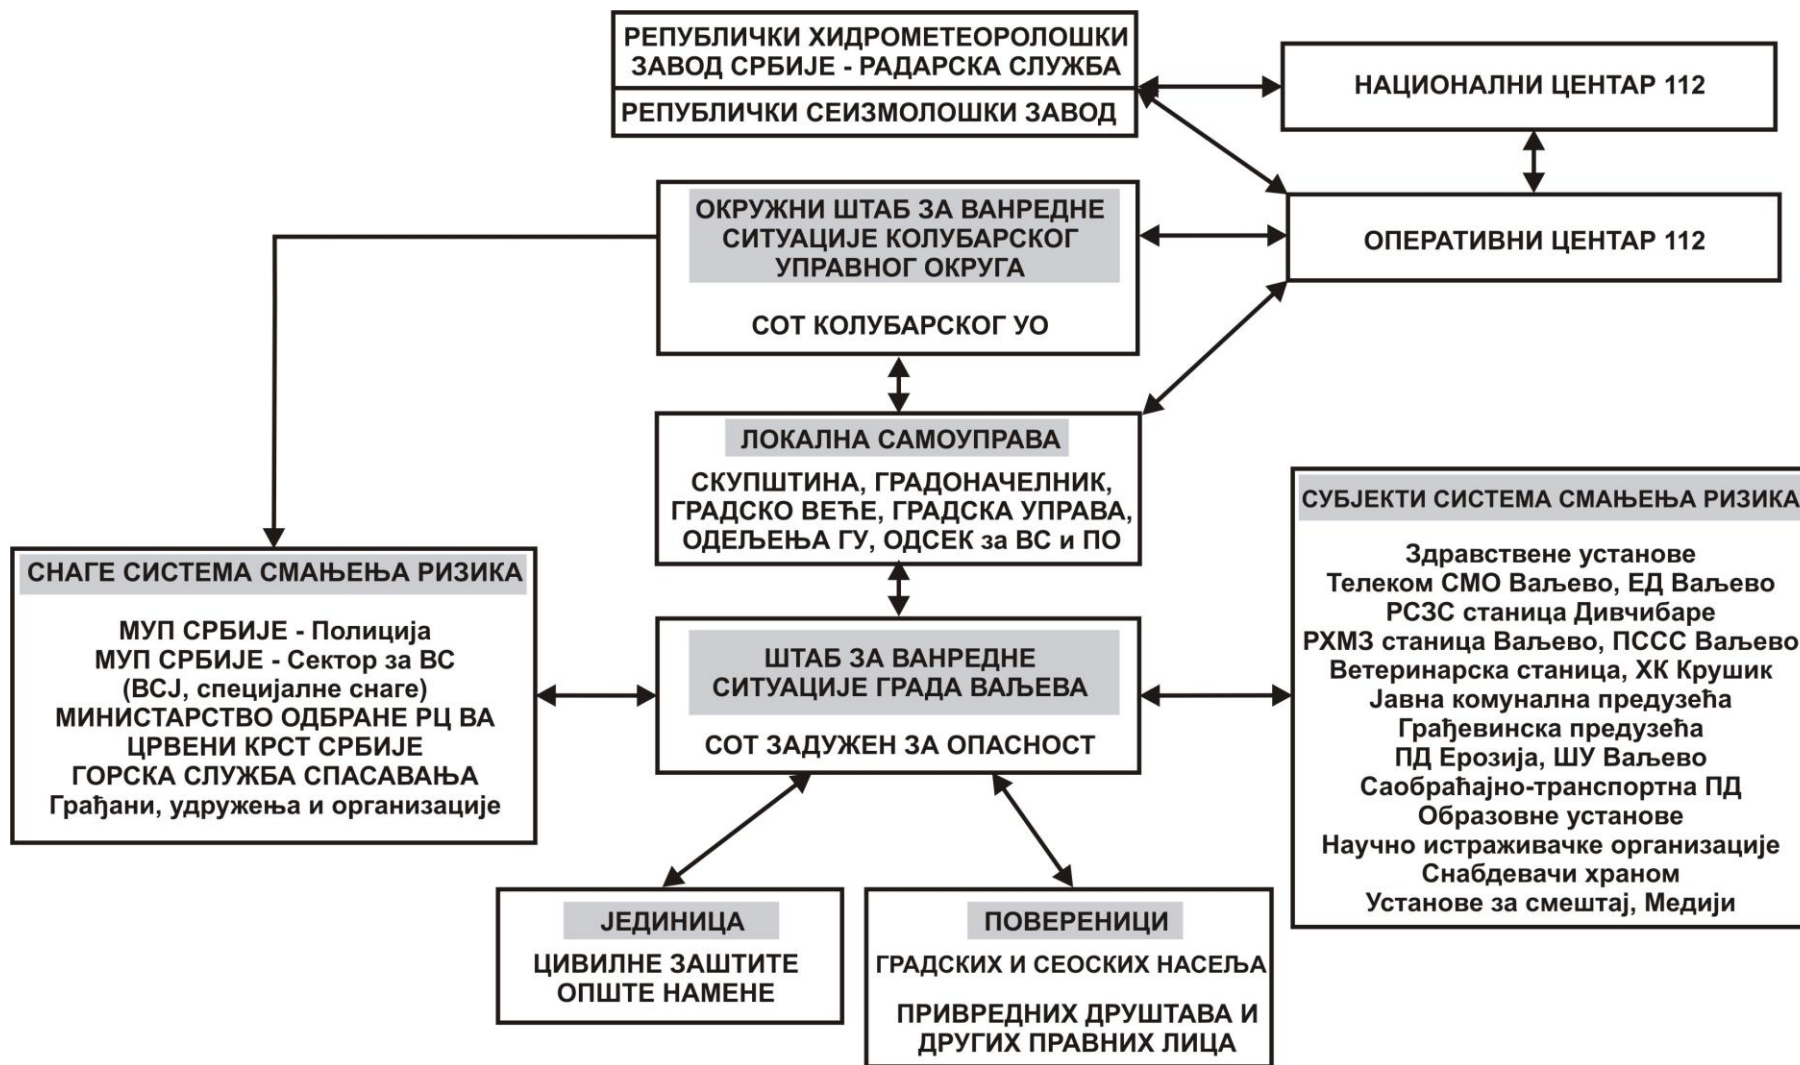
РЕПУБЛИЧКИ ХИДРОМЕТЕОРОЛОШКИ ЗАВОД СРБИЈЕ - РАДАРСКА СЛУЖБА

РЕПУБЛИЧКИ СЕИЗМОЛОШКИ ЗАВОД

НАЦИОНАЛНИ ЦЕНТАР 112

ОПЕРАТИВНИ ЦЕНТАР 112

ОКРУЖНИ ШТАБ ЗА ВАНРЕДНЕ СИТУАЦИЈЕ КОЛУБАРСКОГ УПРАВНОГ ОКРУГА

СОТ КОЛУБАРСКОГ УО

ЛОКАЛНА САМОУПРАВА

СКУПШТИНА, ГРАДОНАЧЕЛНИК, ГРАДСКО ВЕЋЕ, ГРАДСКА УПРАВА, ОДЕЉЕЊА ГУ, ОДСЕК за ВС и ПО

СНАГЕ СИСТЕМА СМАЊЕЊА РИЗИКА

МУП СРБИЈЕ - Полиција
МУП СРБИЈЕ - Сектор за ВС
(ВСЈ, специјалне снаге)
МИНИСТАРСТВО ОДБРАНЕ РЦ ВА
ЦРВЕНИ КРСТ СРБИЈЕ
ГОРСКА СЛУЖБА СПАСАВАЊА
Грађани, удружења и организације

ШТАБ ЗА ВАНРЕДНЕ СИТУАЦИЈЕ ГРАДА ВАЉЕВА

СОТ ЗАДУЖЕН ЗА ОПАСНОСТ

СУБЈЕКТИ СИСТЕМА СМАЊЕЊА РИЗИКА

Здравствене установе
Телеком СМО Ваљево, ЕД Ваљево
РСЗС станица Дивчибаре
РХМЗ станица Ваљево, ПССС Ваљево
Ветеринарска станица, ХК Крушик
Јавна комунална предузећа
Грађевинска предузећа
ПД Ерозија, ШУ Ваљево
Саобраћајно-транспортна ПД
Образовне установе
Научно истраживачке организације
Снабдевачи храном
Установе за смештај, Медији

ЈЕДИНИЦА

ЦИВИЛНЕ ЗАШТИТЕ ОПШТЕ НАМЕНЕ

ПОВЕРЕНИЦИ

ГРАДСКИХ И СЕОСКИХ НАСЕЉА

ПРИВРЕДНИХ ДРУШТАВА И ДРУГИХ ПРАВНИХ ЛИЦА